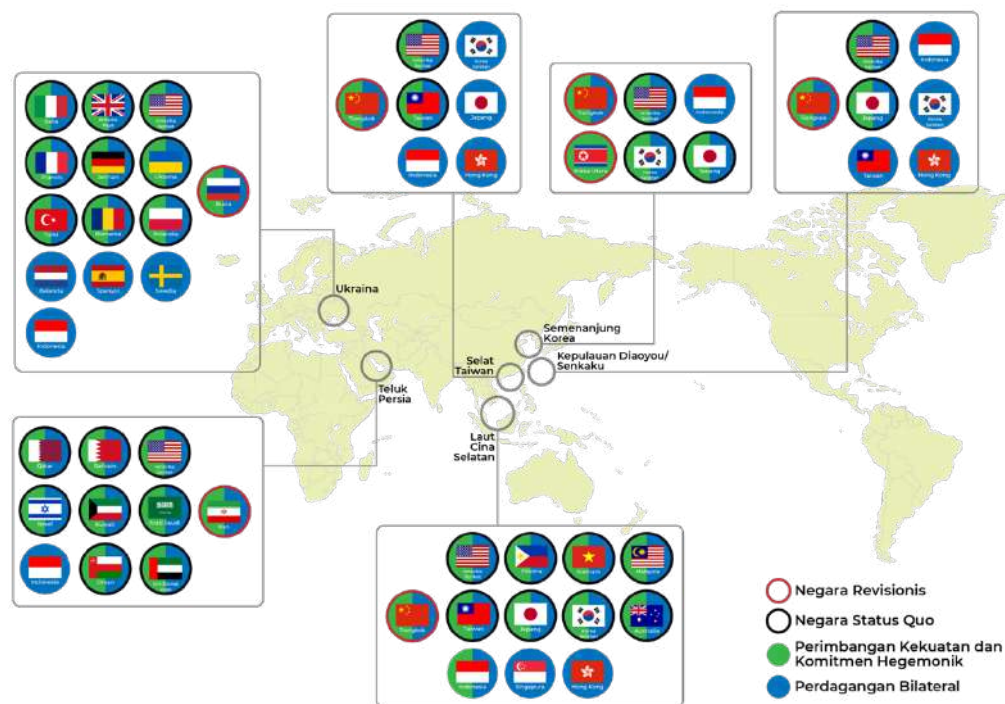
Italia
Inggris Raya
Amerika Serikat
Prancis
Jerman
Ukraina
Rusia
Turki
Rumania
Polandia
Belanda
Spanyol
Swedia
Indonesia

Amerika Serikat
Korea Selatan
Tiongkok
Taiwan
Jepang
Indonesia
Hong Kong

Tiongkok
Amerika Serikat
Indonesia
Korea Utara
Korea Selatan
Jepang

Amerika Serikat
Indonesia
Tiongkok
Jepang
Korea Selatan
Taiwan
Hong Kong

Ukraina

Semenanjung Korea

Kepulauan Diaoyou/ Senkaku

Selat Taiwan

Teluk Persia

Laut Cina Selatan

Qatar
Bahrain
Amerika Serikat
Israel
Kuwait
Arab Saudi
Iran
Indonesia
Oman
Uni Emirat Arab

Amerika Serikat
Filipina
Vietnam
Malaysia
Tiongkok
Taiwan
Jepang
Korea Selatan
Australia
Indonesia
Singapura
Hong Kong

Negara Revisionis
Negara Status Quo
Perimbangan Kekuatan dan Komitmen Hegemonik
Perdagangan Bilateral